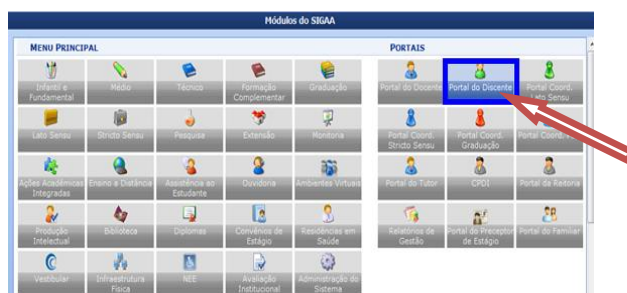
Módulos do SIGAA

MENU PRINCIPAL

Infantil e Fundamental
Médio
Técnico
Formação Complementar
Graduação
Lato Sensu
Stricto Sensu
Pesquisa
Extensão
Monitoria
Ações Associadas Integradas
Ensino a Distância
Assistência ao Estudante
Ouvidoria
Ambientes Virtuais
Produção Intelectual
Biblioteca
Diplomas
Convênios de Estágio
Residências em Saúde
Vestibular
Infraestrutura Física
NEE
Avaliação Institucional
Administração do Sistema

PORTAIS

Portal do Docente
Portal do Discente
Portal Coord. Lato Sensu
Portal Coord. Stricto Sensu
Portal Coord. Graduação
Portal Coord. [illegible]
Portal do Tutor
CPDI
Portal da Reitoria
Relatórios de Gestão
Portal do Preceptor de Estágio
Portal do Familiar